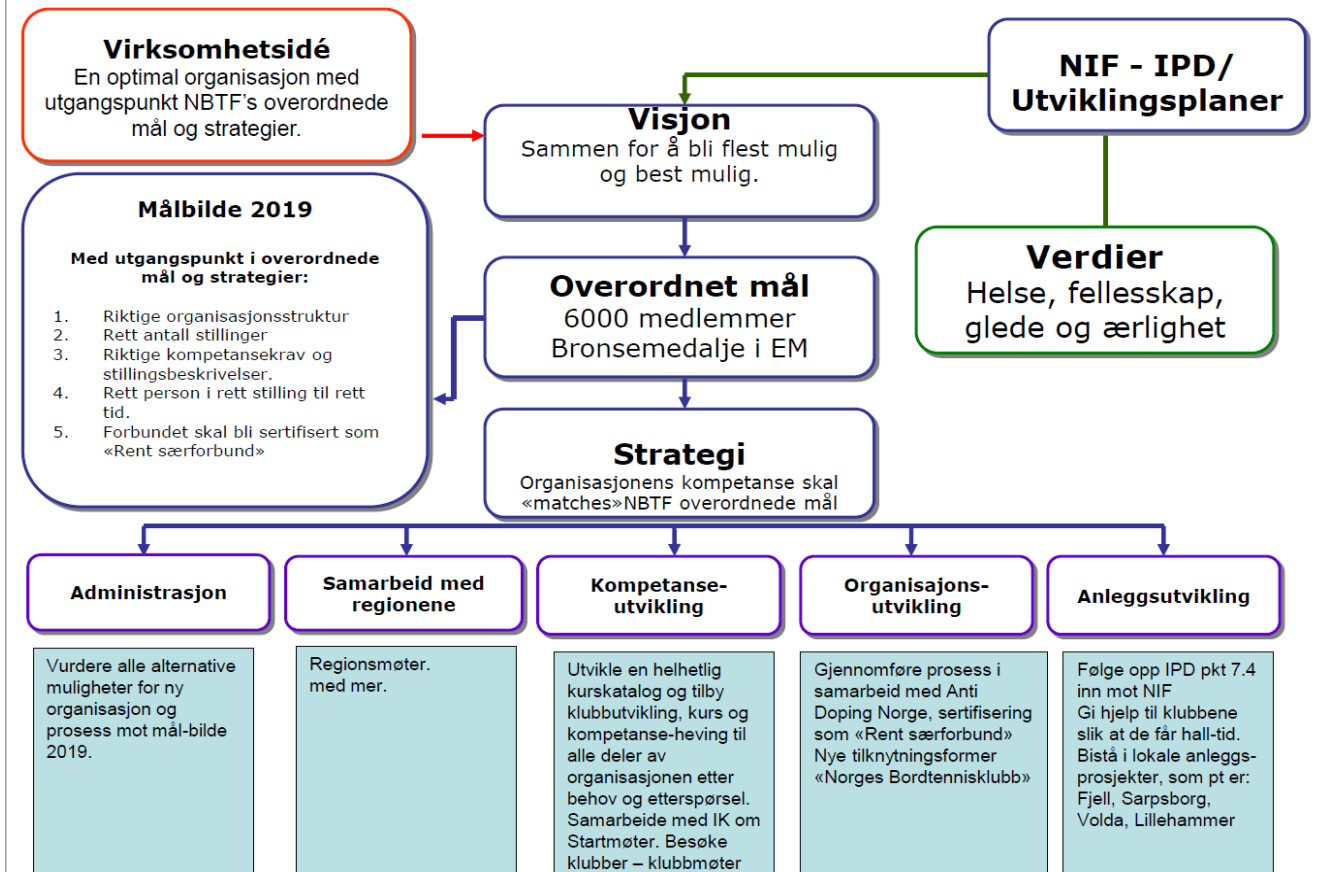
Virksomhetsidé
En optimal organisasjon med utgangspunkt NBTF's overordnede mål og strategier.

NIF - IPD/ Utviklingsplaner

Visjon
Sammen for å bli flest mulig og best mulig.

Målbilde 2019

Med utgangspunkt i overordnede mål og strategier:

1. Riktige organisasjonsstruktur
2. Rett antall stillinger
3. Riktige kompetansekrav og stillingsbeskrivelser.
4. Rett person i rett stilling til rett tid.
5. Forbundet skal bli sertifisert som «Rent særforbund»

Overordnet mål
6000 medlemmer
Bronsemedalje i EM

Verdier
Helse, fellesskap, glede og ærlighet

Strategi
Organisasjonens kompetanse skal «matches»NBTF overordnede mål

Administrasjon

Samarbeid med regionene

Kompetanse-utvikling

Organisajons-utvikling

Anleggsutvikling

Vurdere alle alternative muligheter for ny organisasjon og prosess mot mål-bilde 2019.

Regionsmøter.
med mer.

Utvikle en helhetlig kurskatalog og tilby klubbutvikling, kurs og kompetanse-heving til alle deler av organisasjonen etter behov og etterspørsel. Samarbeide med IK om Startmøter. Besøke klubber – klubbmøter

Gjennomføre prosess i samarbeid med Anti Doping Norge, sertifisering som «Rent særforbund»
Nye tilknytningsformer «Norges Bordtennisklubb»

Følge opp IPD pkt 7.4 inn mot NIF
Gi hjelp til klubbene slik at de får hall-tid.
Bistå i lokale anleggs-prosjekter, som pt er: Fjell, Sarpsborg, Volda, Lillehammer